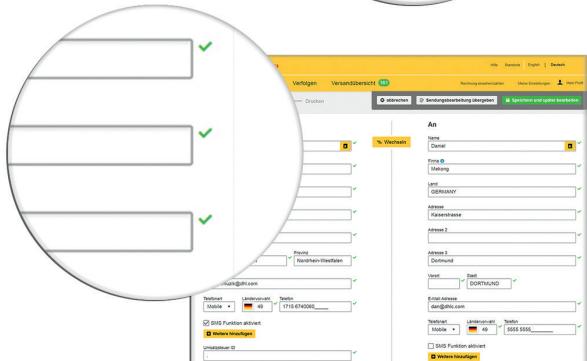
Hilfe Kontakt English | Deutsch

Verfolgen Versandübersicht 163

Rechnung einsehen/zahlen Meine Einstellungen Mein Profil

Drucken

abbrechen Sendungsbearbeitung übergeben Speichern und später bearbeiten

Wechseln

An

Name
Daniel

Firma
Mekong

Land
GERMANY

Adresse
Kaiserstrasse

Adresse 2

Adresse 3
Dortmund

Vorort

Stadt
DORTMUND

Provinz
Nordrhein-Westfalen

E-Mail Adresse
dan@dhl.com

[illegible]muzik@dhl.com

Telefonart
Mobile

Ländervorwahl
49

Telefon
1715 6740060

Telefonart
Mobile

Ländervorwahl
49

Telefon
5555 5555

SMS Funktion aktiviert

SMS Funktion aktiviert

Weitere hinzufügen

Weitere hinzufügen

Umsatzsteuer ID